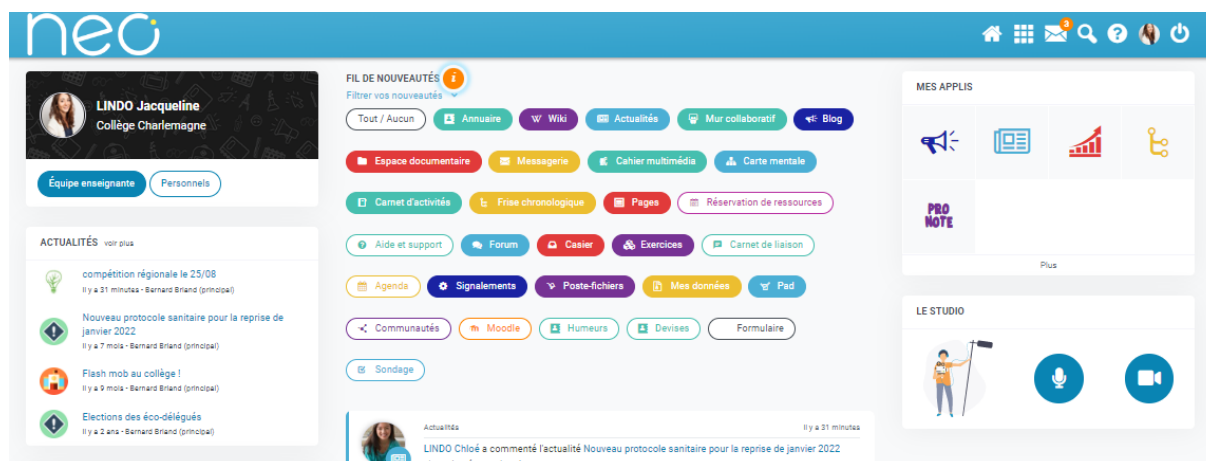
neo

3

LINDO Jacqueline
Collège Charlemagne

Équipe enseignante
Personnels

ACTUALITÉS voir plus

compétition régionale le 25/08
Il y a 31 minutes - Bernard Briand (principal)

Nouveau protocole sanitaire pour la reprise de janvier 2022
Il y a 7 mois - Bernard Briand (principal)

Flash mob au collège !
Il y a 9 mois - Bernard Briand (principal)

Elections des éco-délégués
Il y a 2 ans - Bernard Briand (principal)

FIL DE NOUVEAUTÉS
Filtrer vos nouveautés

Tout / Aucun
Annuaire
Wiki
Actualités
Mur collaboratif
Blog
Espace documentaire
Messagerie
Cahier multimédia
Carte mentale
Carnet d'activités
Frise chronologique
Pages
Réservation de ressources
Aide et support
Forum
Casier
Exercices
Carnet de liaison
Agenda
Signalements
Poste-fichiers
Mes données
Pad
Communautés
Moodle
Humeurs
Devises
Formulaire
Sondage

Actualités
Il y a 31 minutes
LINDO Chloé a commenté l'actualité Nouveau protocole sanitaire pour la reprise de janvier 2022

MES APPLIS

PRO NOTE

Plus

LE STUDIO